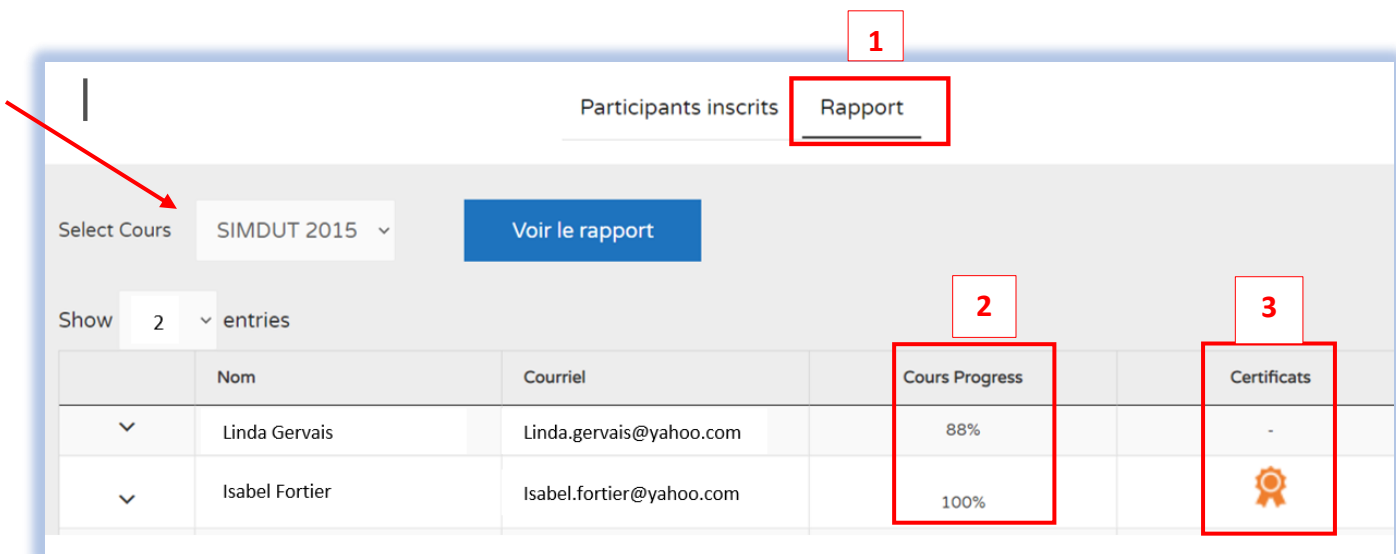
1

Participants inscrits Rapport

Select Cours SIMDUT 2015

Voir le rapport

Show 2 entries

2

3

| | Nom | Courriel | Cours Progress | Certificats |
|---|---|---|---|---|
| | Linda Gervais | Linda.gervais@yahoo.com | 88% | - |
| | Isabel Fortier | Isabel.fortier@yahoo.com | 100% | |